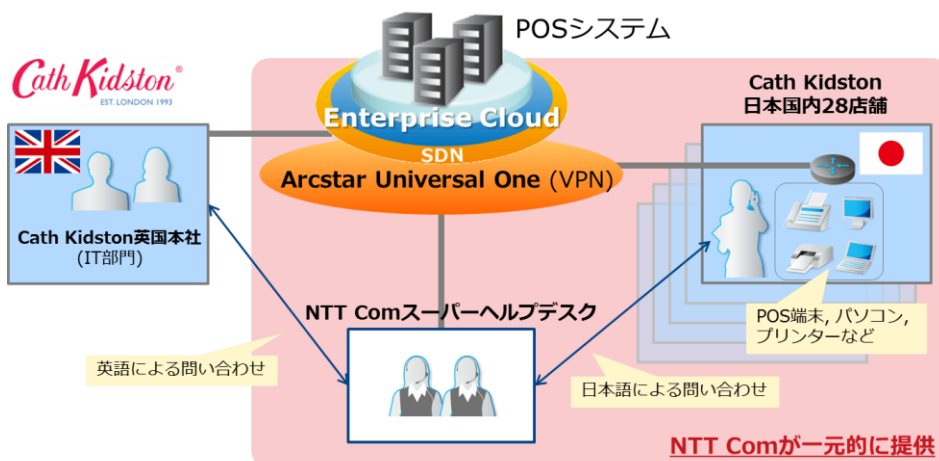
POSシステム

Cath Kidston®
EST. LONDON 1993

Enterprise Cloud

SDN

Arcstar Universal One (VPN)

Cath Kidston
日本国内28店舗

Cath Kidston英国本社
(IT部門)

NTT Comスーパーヘルプデスク

POS端末, パソコン, プリンターなど

英語による問い合わせ

日本語による問い合わせ

NTT Comが一元的に提供